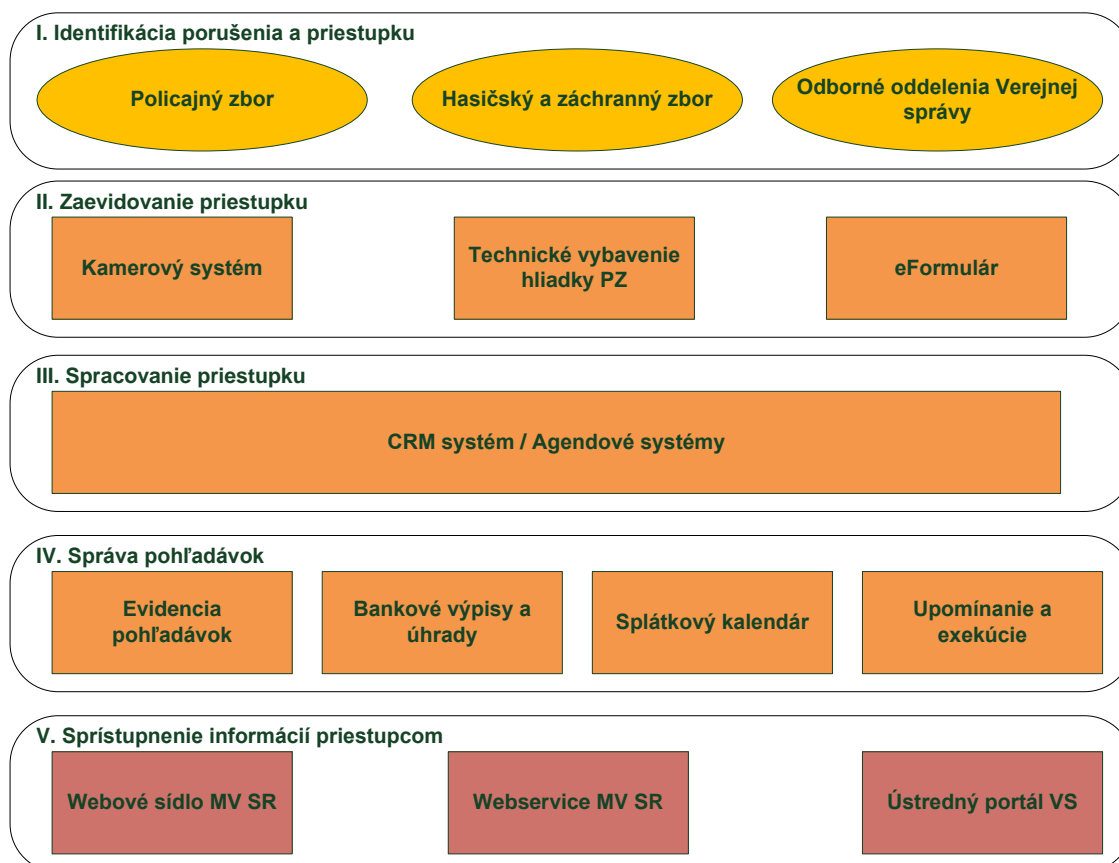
I. Identifikácia porušenia a priestupku

Policajný zbor

Hasičský a záchranný zbor

Odborné oddelenia Verejnej správy

II. Zaevidovanie priestupku

Kamerový systém

Technické vybavenie hliadky PZ

eFormulár

III. Spracovanie priestupku

CRM systém / Agendové systémy

IV. Správa pohľadávok

Evidencia pohľadávok

Bankové výpisy a úhrady

Splátkový kalendár

Upomínanie a exekúcie

V. Sprístupnenie informácií priestupcom

Webové sídlo MV SR

Webservice MV SR

Ústredný portál VS